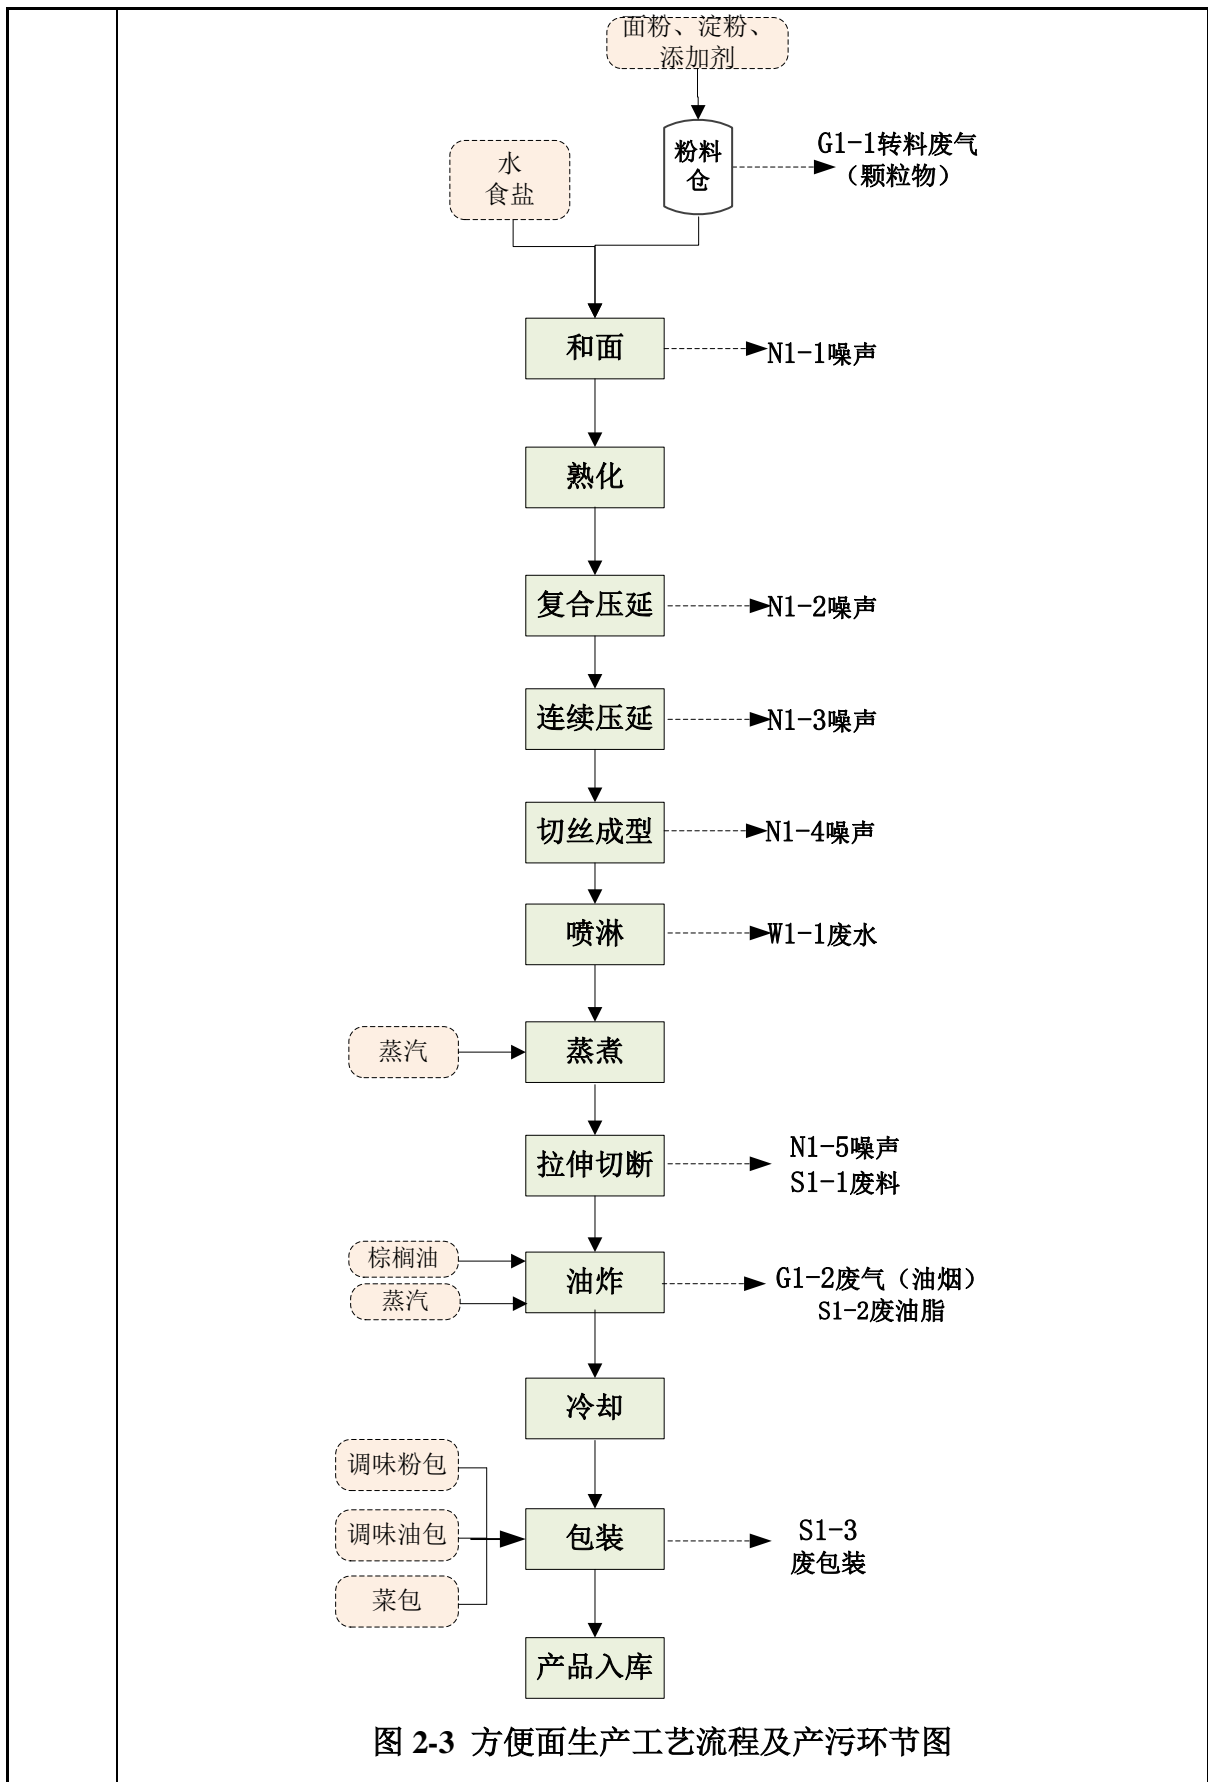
面粉、淀粉、添加剂

粉料仓

G1-1转料废气（颗粒物）

水
食盐

和面

N1-1噪声

熟化

复合压延

N1-2噪声

连续压延

N1-3噪声

切丝成型

N1-4噪声

喷淋

W1-1废水

蒸汽

蒸煮

拉伸切断

N1-5噪声
S1-1废料

棕榈油

蒸汽

油炸

G1-2废气（油烟）
S1-2废油脂

冷却

调味粉包

调味油包

菜包

包装

S1-3
废包装

产品入库

图 2-3 方便面生产工艺流程及产污环节图